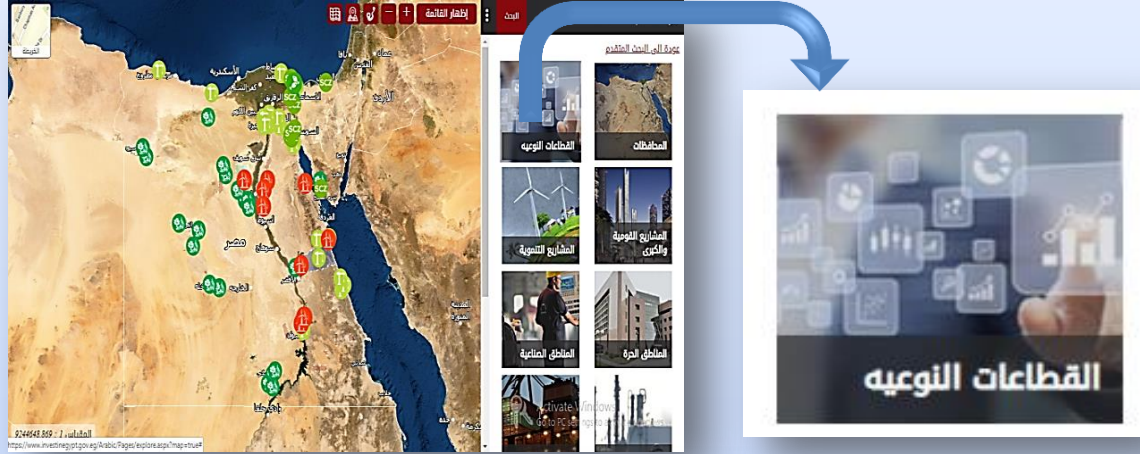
إظهار القائمة
البحث
عودة إلى البحث المتقدم
المحافظات
القطاعات النوعيه
المشاريع القومية والكبرى
المشاريع التنموية
المناطق الحرة
المناطق الصناعية
مصر
الإسكندرية
المقياس: 1 : 9244648.869
https://www.investinegypt.gov.eg/Arabic/Pages/explore.aspx?map=true#
Activate Windows
Go to PC settings
القطاعات النوعيه